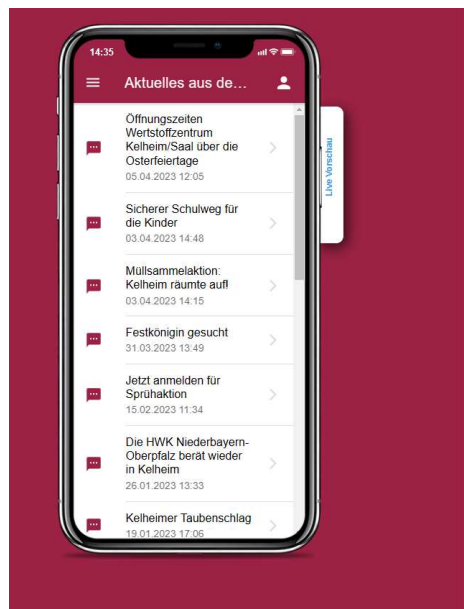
14:35

Aktuelles aus de...

Live Vorschau

Öffnungszeiten Wertstoffzentrum Kelheim/Saal über die Osterfeiertage
05.04.2023 12:05

Sicherer Schulweg für die Kinder
03.04.2023 14:48

Müllsammelaktion: Kelheim räumte auf!
03.04.2023 14:15

Festkönigin gesucht
31.03.2023 13:49

Jetzt anmelden für Sprühaktion
15.02.2023 11:34

Die HWK Niederbayern-Oberpfalz berät wieder in Kelheim
26.01.2023 13:33

Kelheimer Taubenschlag
19.01.2023 17:06